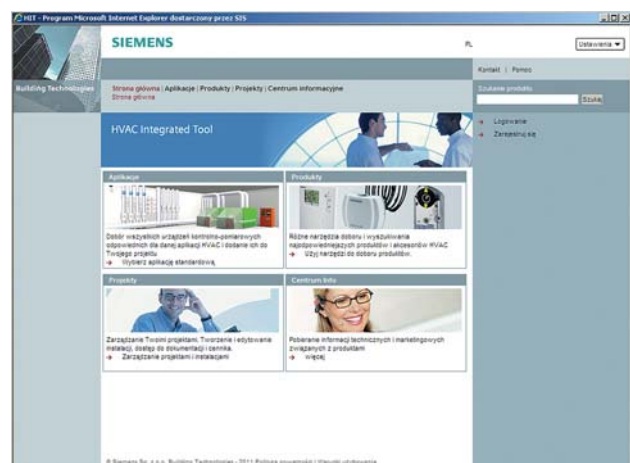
HIT - Program Microsoft Internet Explorer dostarczony przez SIS

SIEMENS

PL

Ustawienia

Building Technologies

Strona główna | Aplikacje | Produkty | Projekty | Centrum informacyjne
Strona główna

Kontakt | Pomoc

Szukanie produktu

Szukaj

Logowanie
Zarejestruj się

HVAC Integrated Tool

Aplikacje

Dobór wszystkich urządzeń kontrolno-pomiarowych odpowiednich dla danej aplikacji HVAC i dodanie ich do Twojego projektu
Wybierz aplikację standardową

Produkty

Różne narzędzia doboru i wyszukiwania najodpowiedniejszych produktów i akcesoriów HVAC
Użyj narzędzi do doboru produktów.

Projekty

Zarządzanie Twoimi projektami. Tworzenie i edytowanie instalacji, dostęp do dokumentacji i cennika.
Zarządzanie projektami i instalacjami

Centrum Info

Pobieranie informacji technicznych i marketingowych związanych z produktami
więcej

© Siemens Sp. z o.o. Building Technologies - 2011 Polityka prywatności | Warunki użytkowania